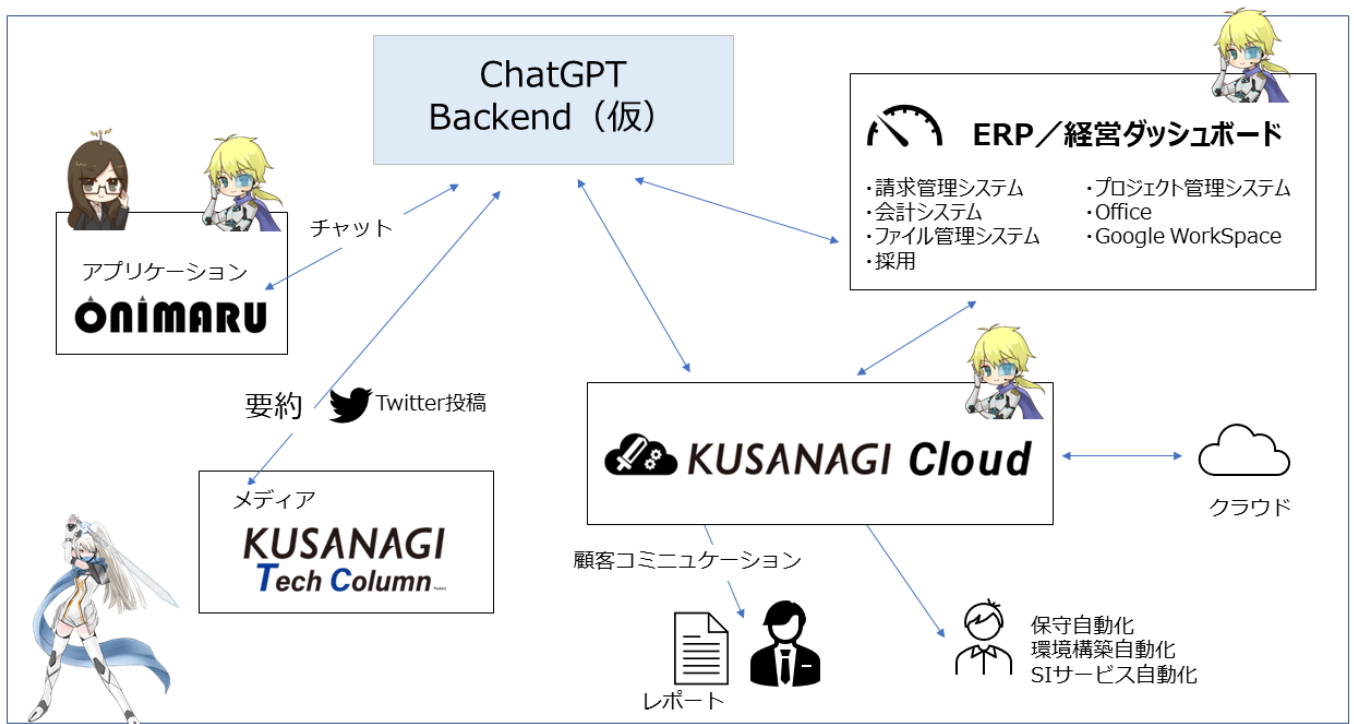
ChatGPT
Backend（仮）

ERP／経営ダッシュボード

・請求管理システム
・会計システム
・ファイル管理システム
・採用

・プロジェクト管理システム
・Office
・Google WorkSpace

チャット

アプリケーション
ONIMARU

要約

Twitter投稿

メディア
KUSANAGI
Tech Column

KUSANAGI Cloud

クラウド

顧客コミニュケーション

レポート

保守自動化
環境構築自動化
SIサービス自動化